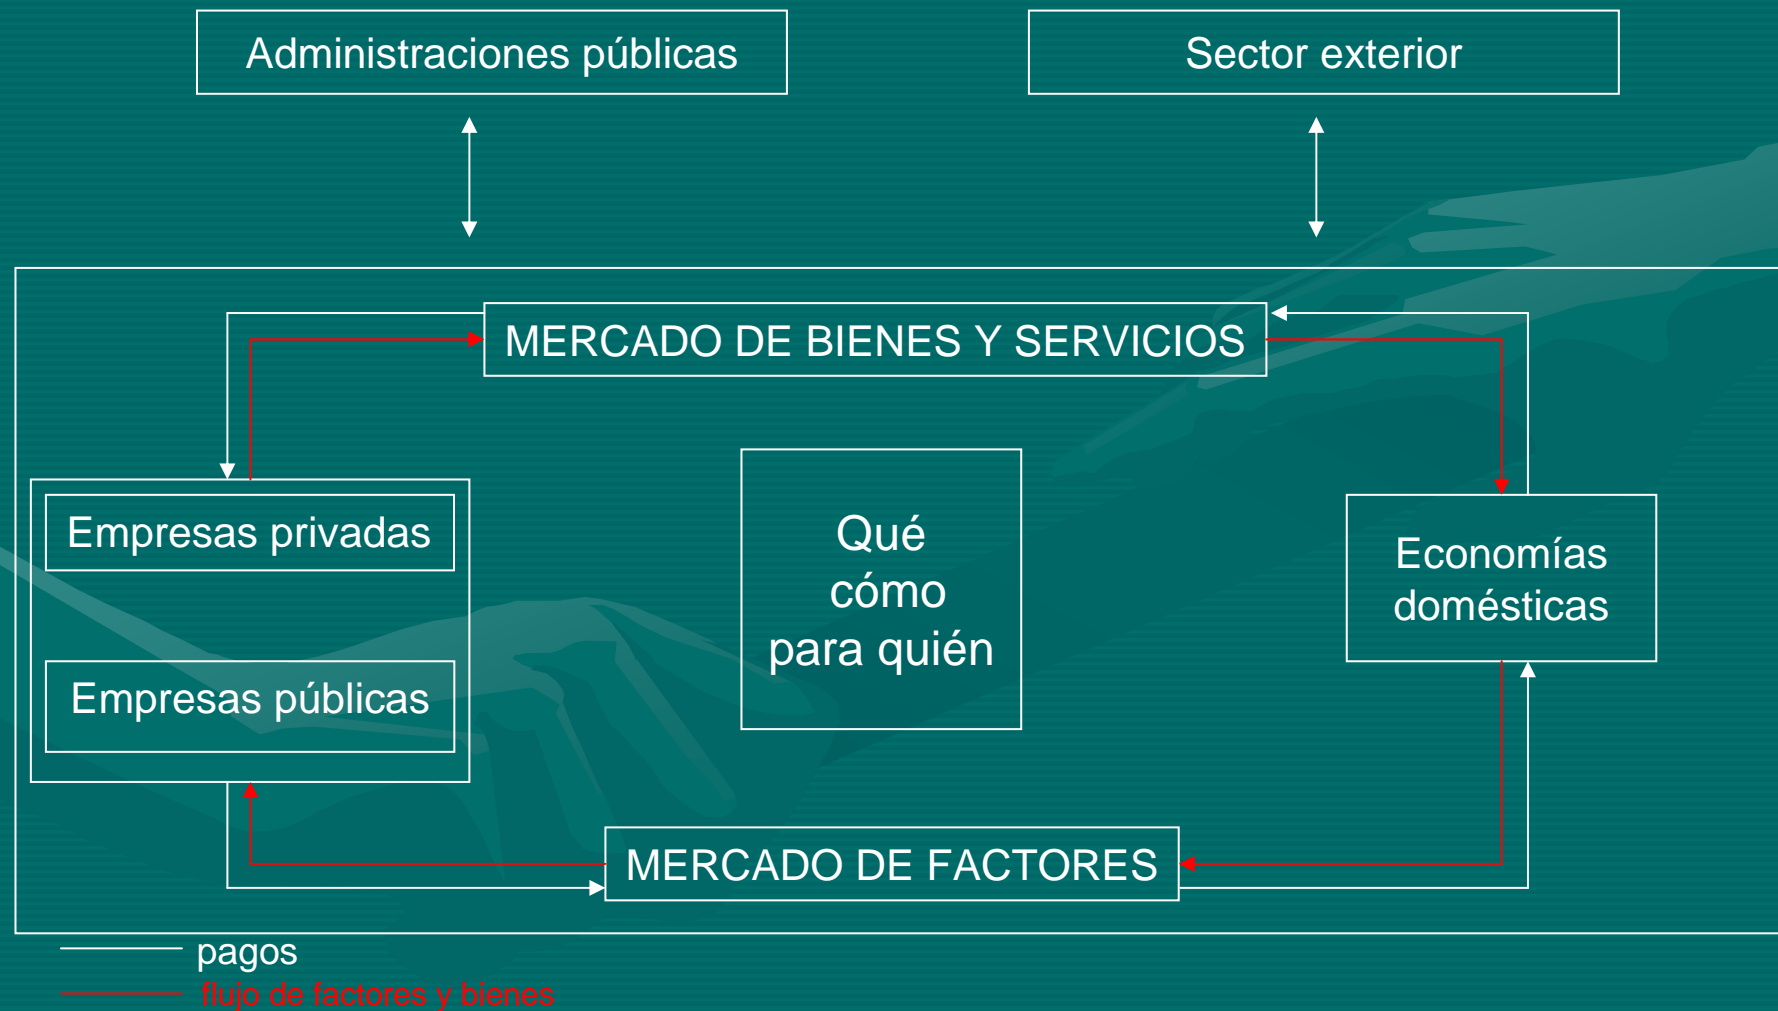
Administraciones públicas

Sector exterior

MERCADO DE BIENES Y SERVICIOS

Empresas privadas

Empresas públicas

Qué
cómo
para quién

Economías domésticas

MERCADO DE FACTORES

pagos

flujo de factores y bienes